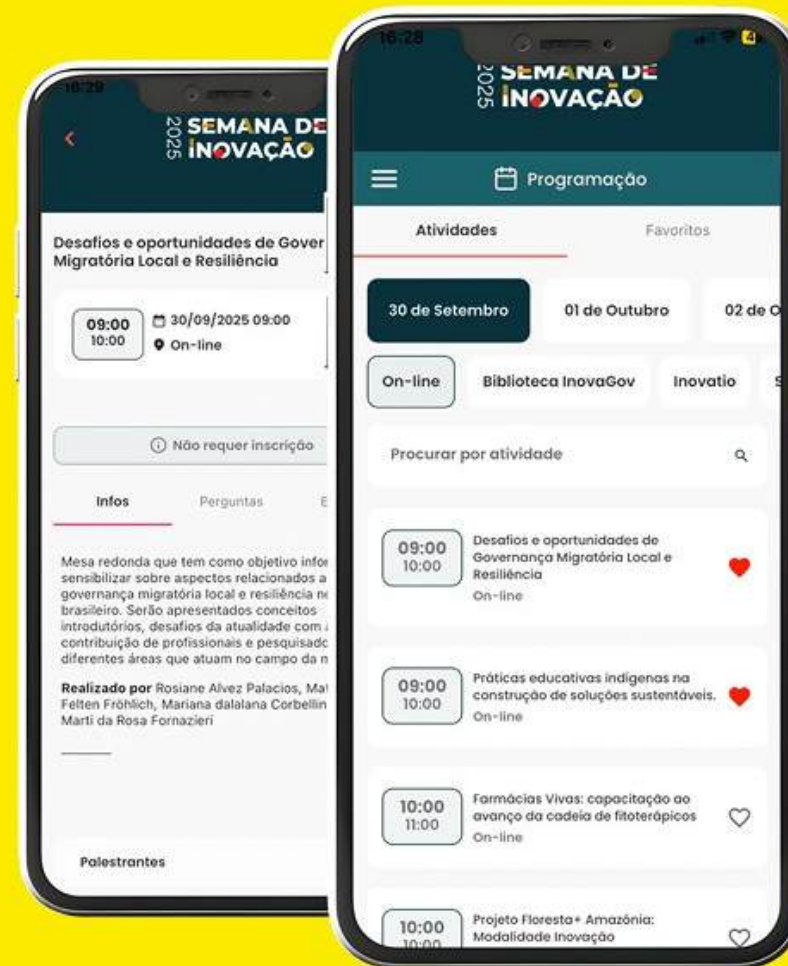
16:29

2025 SEMANA DE INOVAÇÃO

Desafios e oportunidades de Gover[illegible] Migratória Local e Resiliência

09:00
10:00

30/09/2025 09:00
On-line

Não requer inscrição

Infos
Perguntas
E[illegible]

Mesa redonda que tem como objetivo infor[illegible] sensibilizar sobre aspectos relacionados a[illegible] governança migratória local e resiliência n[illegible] brasileiro. Serão apresentados conceitos introdutórios, desafios da atualidade com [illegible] contribuição de profissionais e pesquisado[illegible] diferentes áreas que atuam no campo da m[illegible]

Realizado por Rosiane Alvez Palacios, Ma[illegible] Felten Fröhlich, Mariana dalalana Corbellin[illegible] Marti da Rosa Fornazieri

Palestrantes

16:28

2025 SEMANA DE INOVAÇÃO

Programação

Atividades
Favoritos

30 de Setembro
01 de Outubro
02 de O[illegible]

On-line
Biblioteca InovaGov
Inovatio
S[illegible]

Procurar por atividade

09:00
10:00
Desafios e oportunidades de Governança Migratória Local e Resiliência
On-line

09:00
10:00
Práticas educativas indígenas na construção de soluções sustentáveis.
On-line

10:00
11:00
Farmácias Vivas: capacitação ao avanço da cadeia de fitoterápicos
On-line

10:00
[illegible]
Projeto Floresta+ Amazônia: Modalidade Inovação